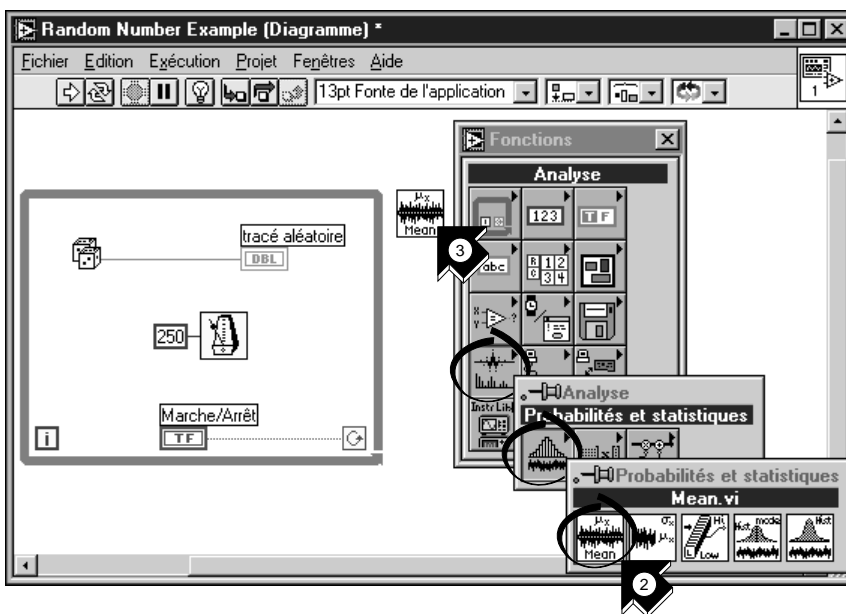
Random Number Example (Diagramme) *

Fichier Edition Exécution Projet Fenêtres Aide

13pt Fonte de l'application

Fonctions

Analyse

123

TF

abc

Mean

3

tracé aléatoire

DBL

250

Marche/Arrêt

TF

Analyse

Probabilités et statistiques

Probabilités et statistiques

Mean.vi

$\mu_x$

Mean

$\sigma_x$

$\mu_x$

Hi

Low

mode

Hist

2